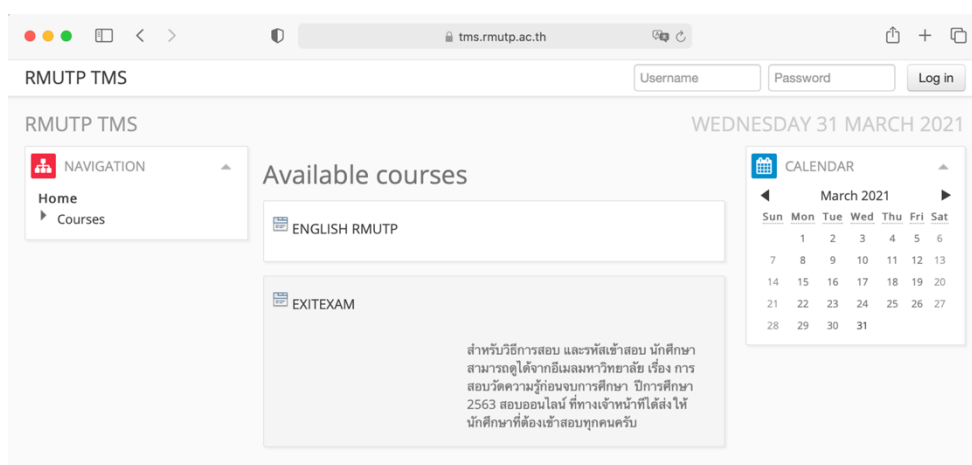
tms.rmutp.ac.th

RMUTP TMS

Username

Password

Log in

RMUTP TMS

WEDNESDAY 31 MARCH 2021

NAVIGATION

Home

Courses

Available courses

ENGLISH RMUTP

EXITEXAM

สำหรับวิธีการสอบ และรหัสเข้าสอบ นักศึกษาสามารถดูได้จากอีเมลมหาวิทยาลัย เรื่อง การสอบวัดความรู้ก่อนจบการศึกษา ปีการศึกษา 2563 สอบออนไลน์ ที่ทางเจ้าหน้าที่ได้ส่งให้นักศึกษาที่ต้องเข้าสอบทุกคนครับ

CALENDAR

March 2021

| Sun | Mon | Tue | Wed | Thu | Fri | Sat |
|---|---|---|---|---|---|---|
| | 1 | 2 | 3 | 4 | 5 | 6 |
| 7 | 8 | 9 | 10 | 11 | 12 | 13 |
| 14 | 15 | 16 | 17 | 18 | 19 | 20 |
| 21 | 22 | 23 | 24 | 25 | 26 | 27 |
| 28 | 29 | 30 | 31 | | | |